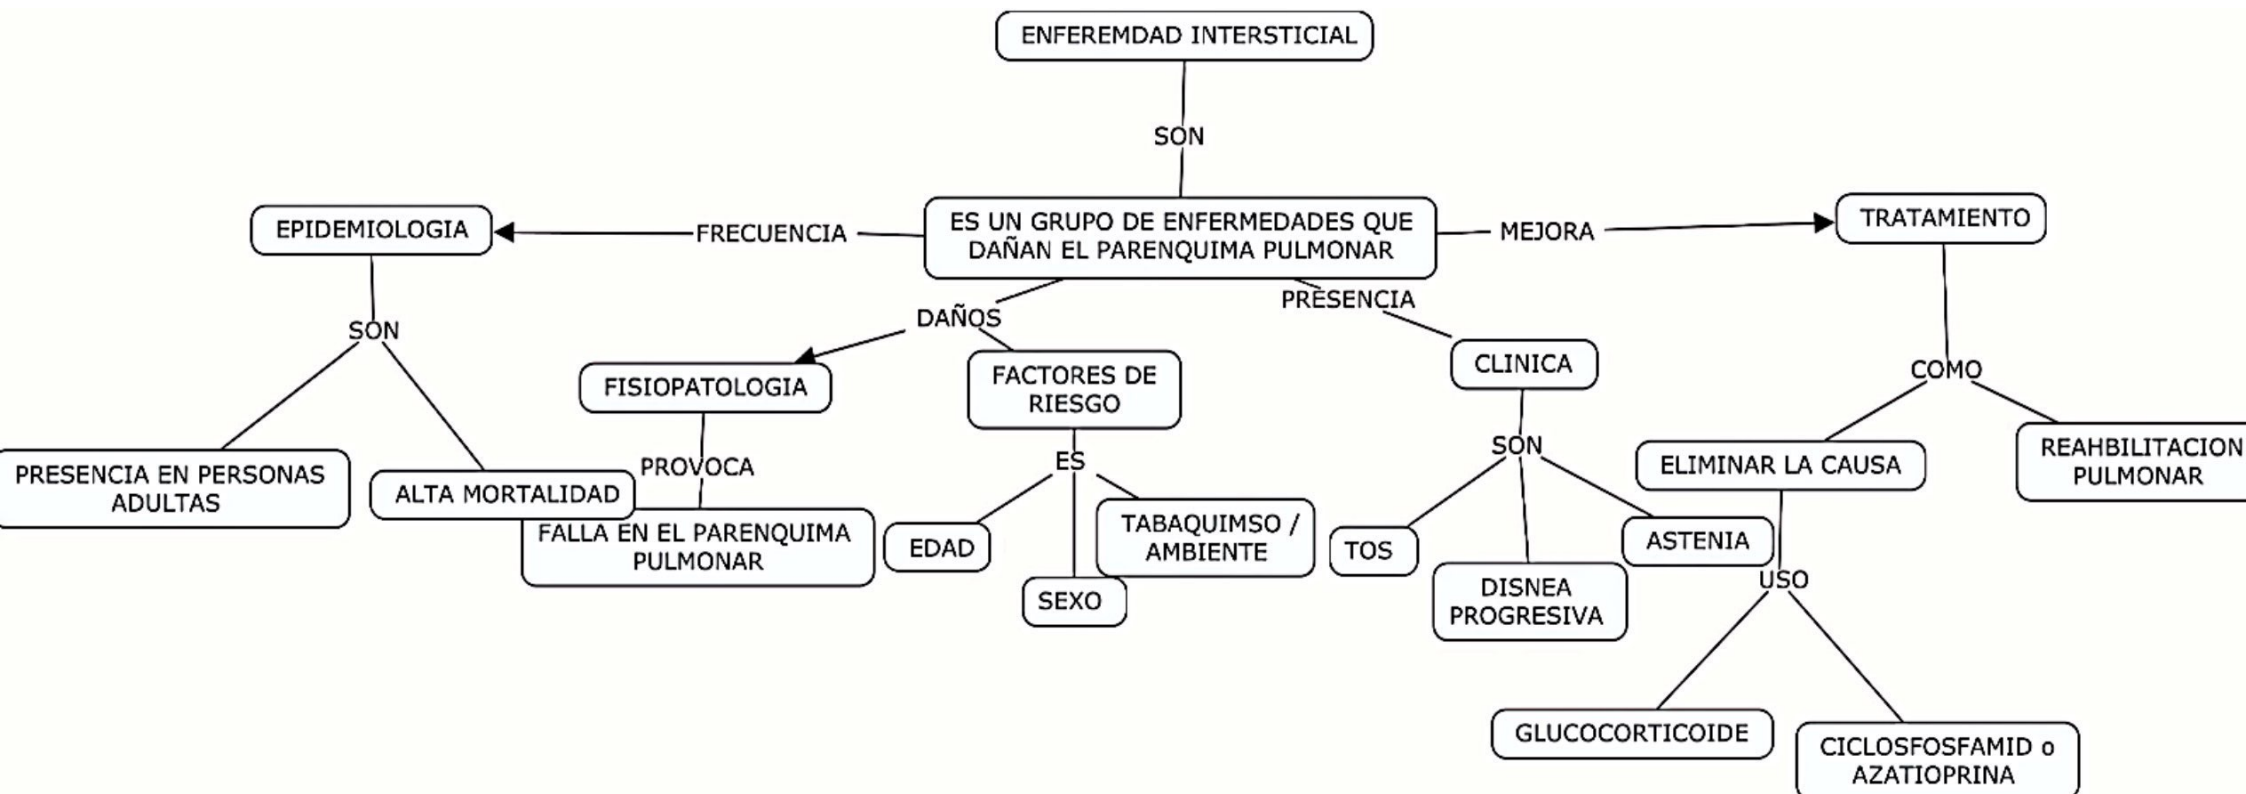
ENFEREMDAD INTERSTICIAL

SON

ES UN GRUPO DE ENFERMEDADES QUE DAÑAN EL PARENQUIMA PULMONAR

FRECUENCIA

EPIDEMIOLOGIA

SON

PRESENCIA EN PERSONAS ADULTAS

ALTA MORTALIDAD

DAÑOS

FISIOPATOLOGIA

PROVOCA

FALLA EN EL PARENQUIMA PULMONAR

FACTORES DE RIESGO

ES

EDAD

SEXO

TABAQUIMSO / AMBIENTE

PRESENCIA

CLINICA

SON

TOS

DISNEA PROGRESIVA

ASTENIA

MEJORA

TRATAMIENTO

COMO

ELIMINAR LA CAUSA

REAHBILITACION PULMONAR

USO

GLUCOCORTICOIDE

CICLOSFOSFAMID o AZATIOPRINA